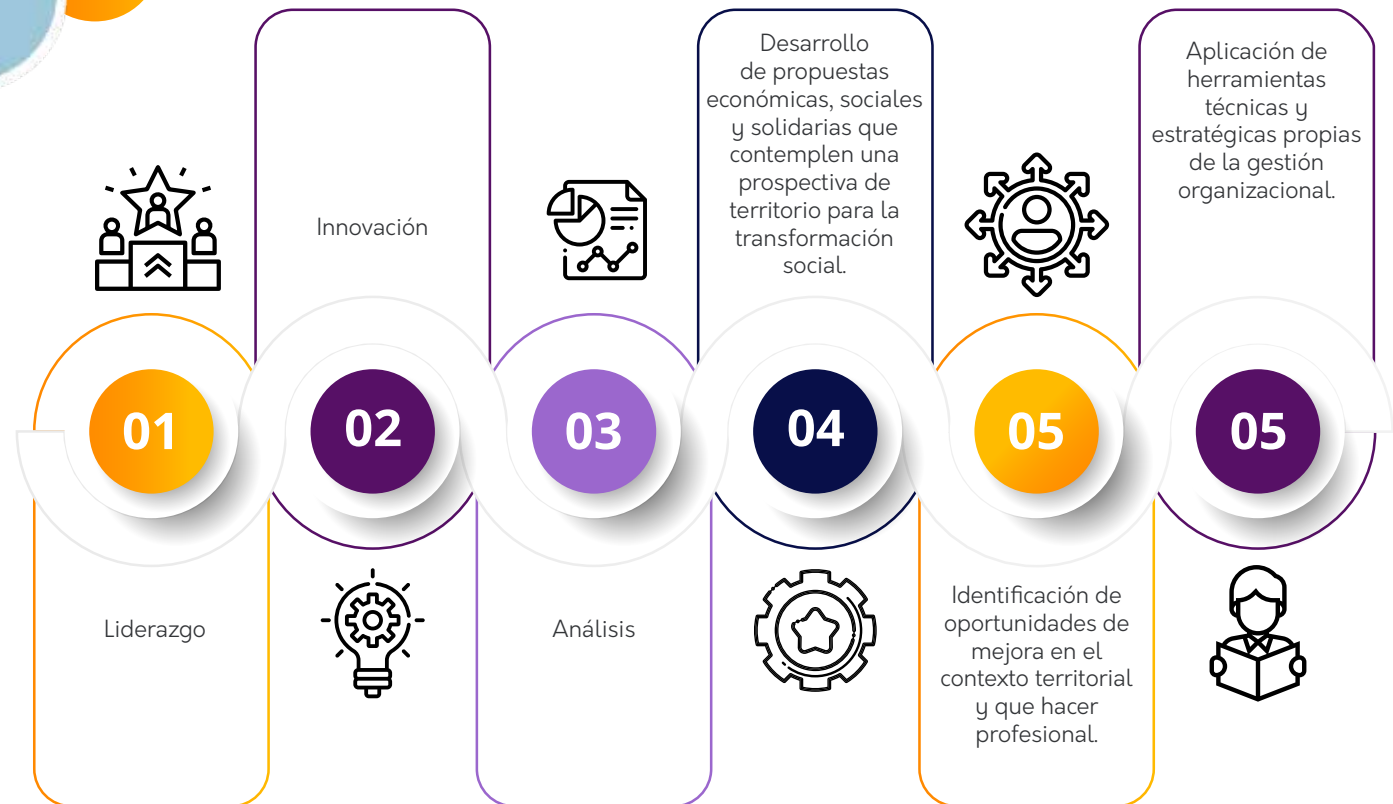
01

Liderazgo

Innovación

02

03

Análisis

Desarrollo de propuestas económicas, sociales y solidarias que contemplen una prospectiva de territorio para la transformación social.

04

05

Identificación de oportunidades de mejora en el contexto territorial y que hacer profesional.

Aplicación de herramientas técnicas y estratégicas propias de la gestión organizacional.

05